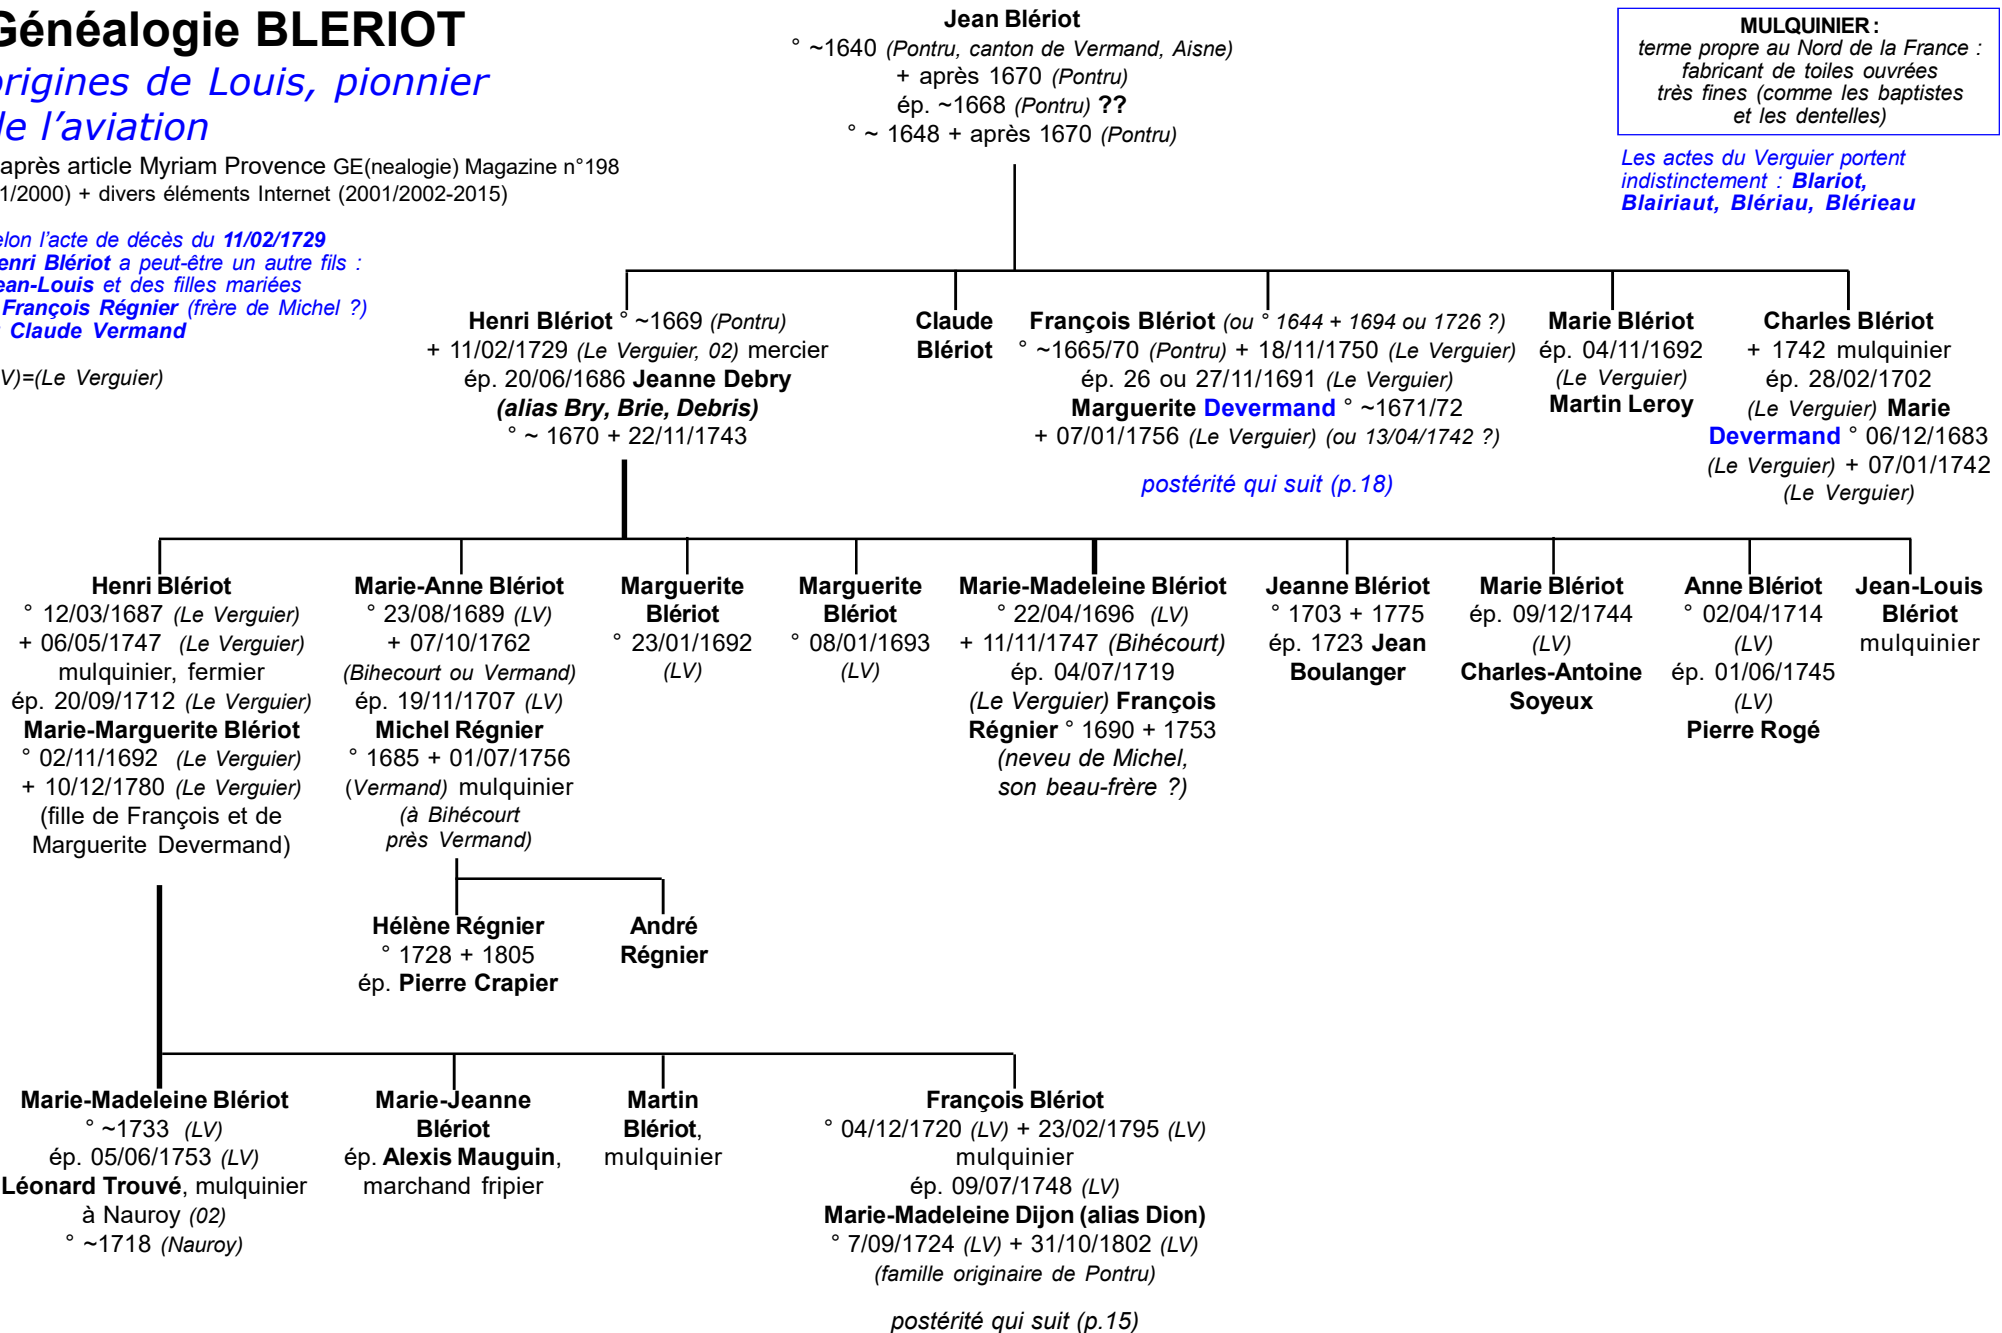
Généalogie BLERIOT
rigines de Louis, pionnier
le l'aviation
après article Myriam Provence GE(nealogie) Magazine n°198
1/2000) + divers éléments Internet (2001/2002-2015)

elon l'acte de décès du 11/02/1729
enri Blériot a peut-être un autre fils :
ean-Louis et des filles mariées
François Régnier (frère de Michel ?)
Claude Vermand

V)=(Le Verguier)

Jean Blériot
° ~1640 (Pontru, canton de Vermand, Aisne)
+ après 1670 (Pontru)
ép. ~1668 (Pontru) ??
° ~ 1648 + après 1670 (Pontru)

MULQUINIER :
terme propre au Nord de la France : fabricant de toiles ouvrées très fines (comme les baptistes et les dentelles)

Les actes du Verguier portent indistinctement : Blariot, Blairiaut, Blériau, Blérieau

Henri Blériot ° ~1669 (Pontru)
+ 11/02/1729 (Le Verguier, 02) mercier
ép. 20/06/1686 Jeanne Debry
(alias Bry, Brie, Debris)
° ~ 1670 + 22/11/1743

Claude Blériot

François Blériot (ou ° 1644 + 1694 ou 1726 ?)
° ~1665/70 (Pontru) + 18/11/1750 (Le Verguier)
ép. 26 ou 27/11/1691 (Le Verguier)
Marguerite Devermand ° ~1671/72
+ 07/01/1756 (Le Verguier) (ou 13/04/1742 ?)

postérité qui suit (p.18)

Marie Blériot
ép. 04/11/1692
(Le Verguier)
Martin Leroy

Charles Blériot
+ 1742 mulquinier
ép. 28/02/1702
(Le Verguier) Marie Devermand ° 06/12/1683
(Le Verguier) + 07/01/1742
(Le Verguier)

Henri Blériot
° 12/03/1687 (Le Verguier)
+ 06/05/1747 (Le Verguier)
mulquinier, fermier
ép. 20/09/1712 (Le Verguier)
Marie-Marguerite Blériot
° 02/11/1692 (Le Verguier)
+ 10/12/1780 (Le Verguier)
(fille de François et de Marguerite Devermand)

Marie-Anne Blériot
° 23/08/1689 (LV)
+ 07/10/1762
(Bihecourt ou Vermand)
ép. 19/11/1707 (LV)
Michel Régnier
° 1685 + 01/07/1756
(Vermand) mulquinier
(à Bihécourt près Vermand)

Marguerite Blériot
° 23/01/1692
(LV)

Marguerite Blériot
° 08/01/1693
(LV)

Marie-Madeleine Blériot
° 22/04/1696 (LV)
+ 11/11/1747 (Bihécourt)
ép. 04/07/1719
(Le Verguier) François Régnier ° 1690 + 1753
(neveu de Michel, son beau-frère ?)

Jeanne Blériot
° 1703 + 1775
ép. 1723 Jean Boulanger

Marie Blériot
ép. 09/12/1744
(LV)
Charles-Antoine Soyeux

Anne Blériot
° 02/04/1714
(LV)
ép. 01/06/1745
(LV)
Pierre Rogé

Jean-Louis Blériot
mulquinier

Hélène Régnier
° 1728 + 1805
ép. Pierre Crapier

André Régnier

Marie-Madeleine Blériot
° ~1733 (LV)
ép. 05/06/1753 (LV)
Léonard Trouvé, mulquinier
à Nauroy (02)
° ~1718 (Nauroy)

Marie-Jeanne Blériot
ép. Alexis Mauguin,
marchand fripier

Martin Blériot,
mulquinier

François Blériot
° 04/12/1720 (LV) + 23/02/1795 (LV)
mulquinier
ép. 09/07/1748 (LV)
Marie-Madeleine Dijon (alias Dion)
° 7/09/1724 (LV) + 31/10/1802 (LV)
(famille originaire de Pontru)

postérité qui suit (p.15)